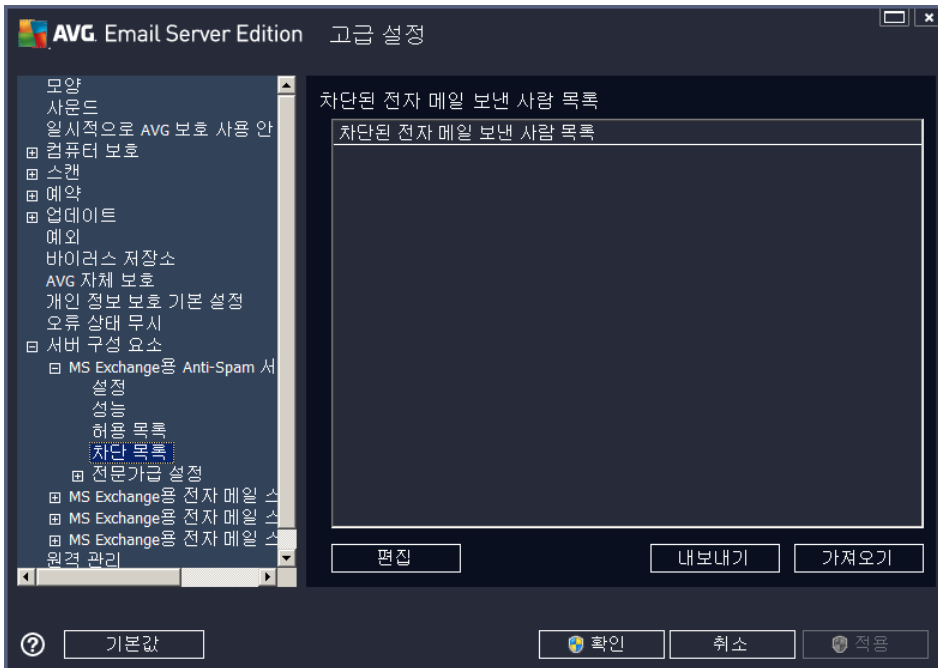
AVG. Email Server Edition 고급 설정

모양
사운드
일시적으로 AVG 보호 사용 안
⊞ 컴퓨터 보호
⊞ 스캔
⊞ 예약
⊞ 업데이트
예외
바이러스 저장소
AVG 자체 보호
개인 정보 보호 기본 설정
오류 상태 무시
⊟ 서버 구성 요소
⊟ MS Exchange용 Anti-Spam 서
설정
성능
허용 목록
차단 목록
⊞ 전문가급 설정
⊞ MS Exchange용 전자 메일 스
⊞ MS Exchange용 전자 메일 스
⊞ MS Exchange용 전자 메일 스
원격 관리

차단된 전자 메일 보낸 사람 목록

| 차단된 전자 메일 보낸 사람 목록 |
|---|

편집
내보내기
가져오기

기본값
확인
취소
적용